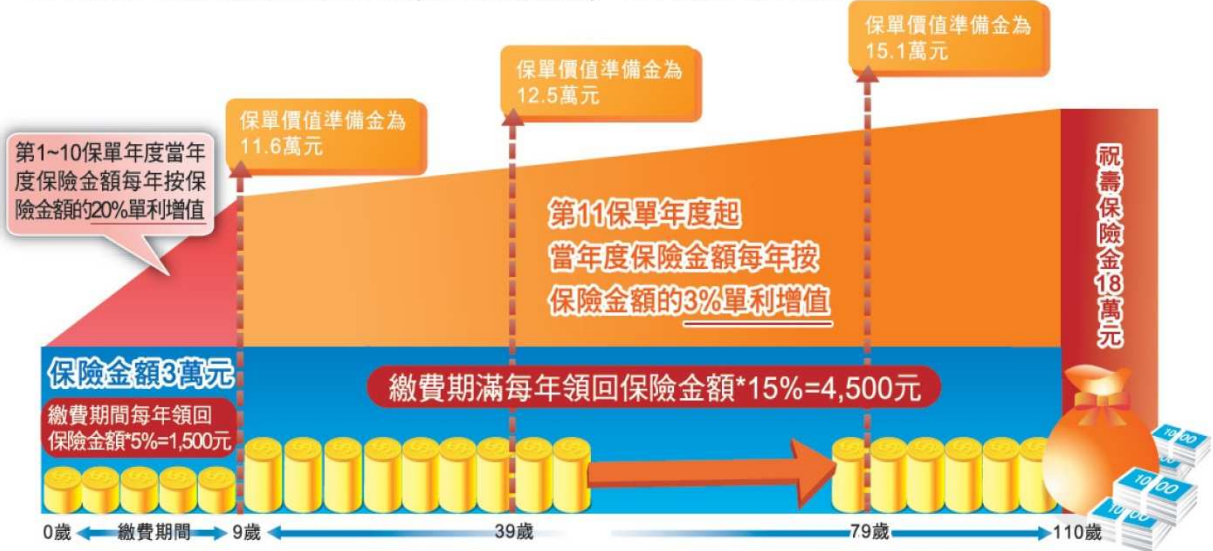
第1~10保單年度當年度保險金額每年按保險金額的20%單利增值

保單價值準備金為 11.6萬元

保單價值準備金為 12.5萬元

保單價值準備金為 15.1萬元

第11保單年度起
當年度保險金額每年按
保險金額的3%單利增值

祝壽保險金18萬元

保險金額3萬元

繳費期間每年領回保險金額*5%=1,500元

繳費期滿每年領回保險金額*15%=4,500元

0歲 繳費期間 9歲 39歲 79歲 110歲